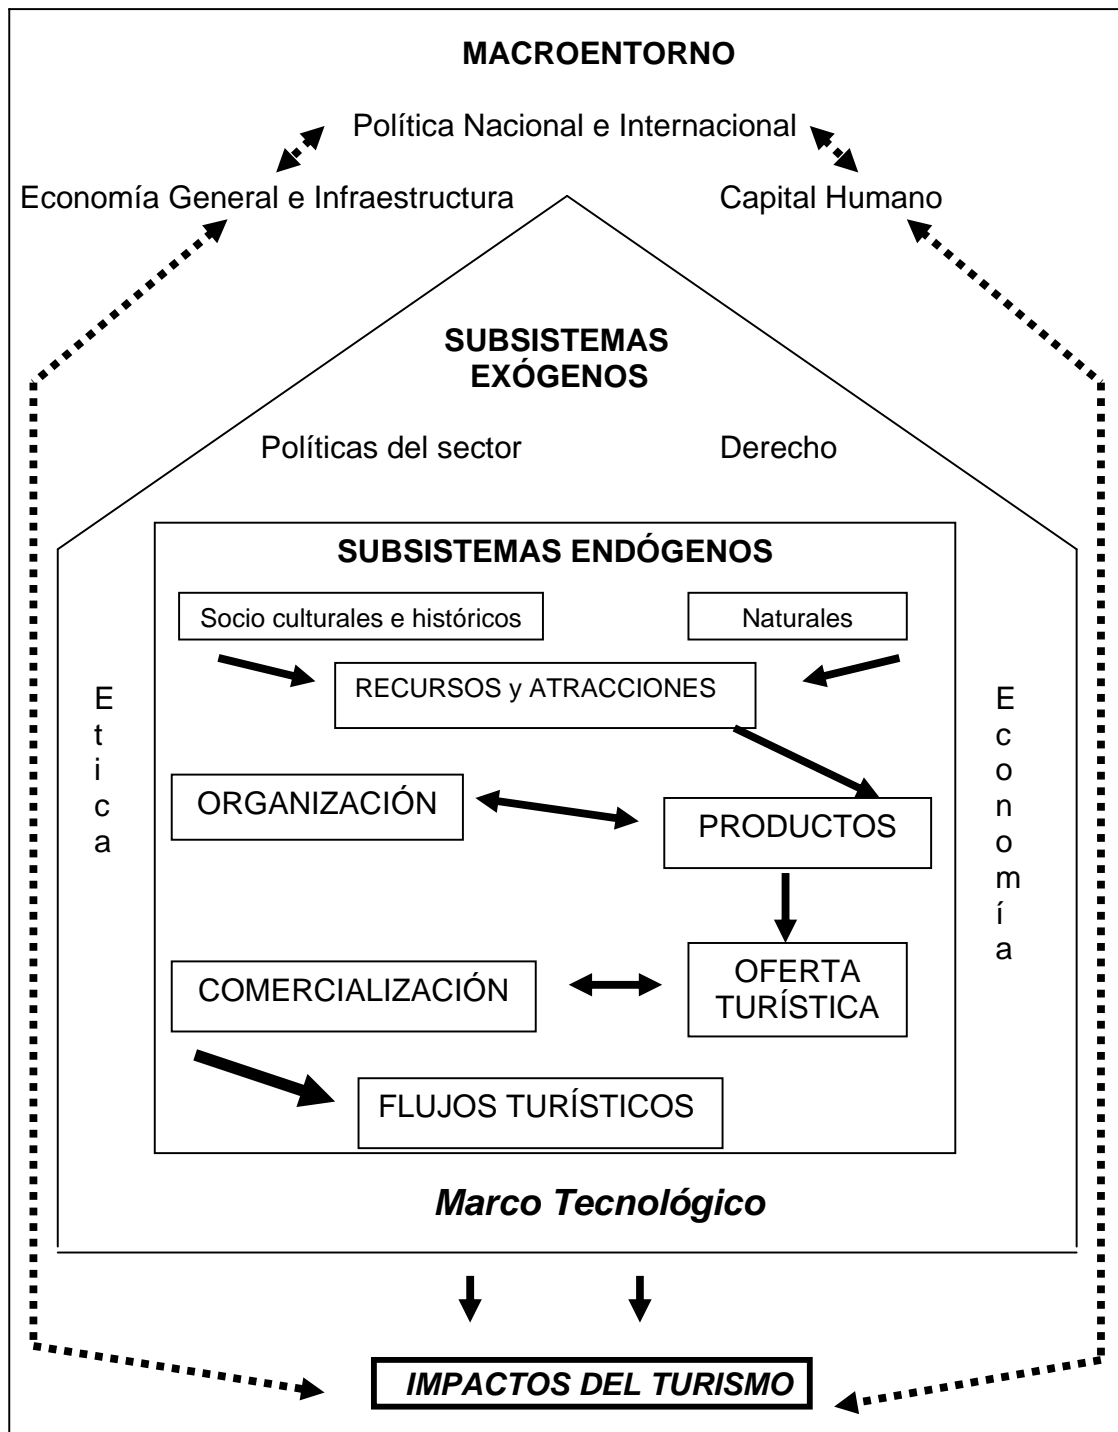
MACROENTORNO

Política Nacional e Internacional

Economía General e Infraestructura

Capital Humano

SUBSISTEMAS EXÓGENOS

Políticas del sector

Derecho

SUBSISTEMAS ENDÓGENOS

Socio culturales e históricos

Naturales

RECURSOS y ATRACCIONES

Etica

Economía

ORGANIZACIÓN

PRODUCTOS

COMERCIALIZACIÓN

OFERTA TURÍSTICA

FLUJOS TURÍSTICOS

Marco Tecnológico

IMPACTOS DEL TURISMO